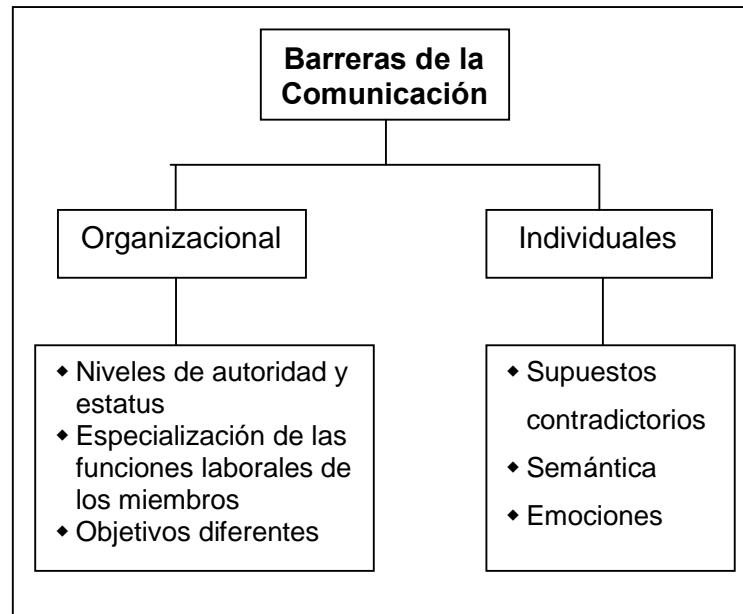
Barreras de la Comunicación

Organizacional

Individuales

- Niveles de autoridad y estatus
- Especialización de las funciones laborales de los miembros
- Objetivos diferentes

- Supuestos contradictorios
- Semántica
- Emociones